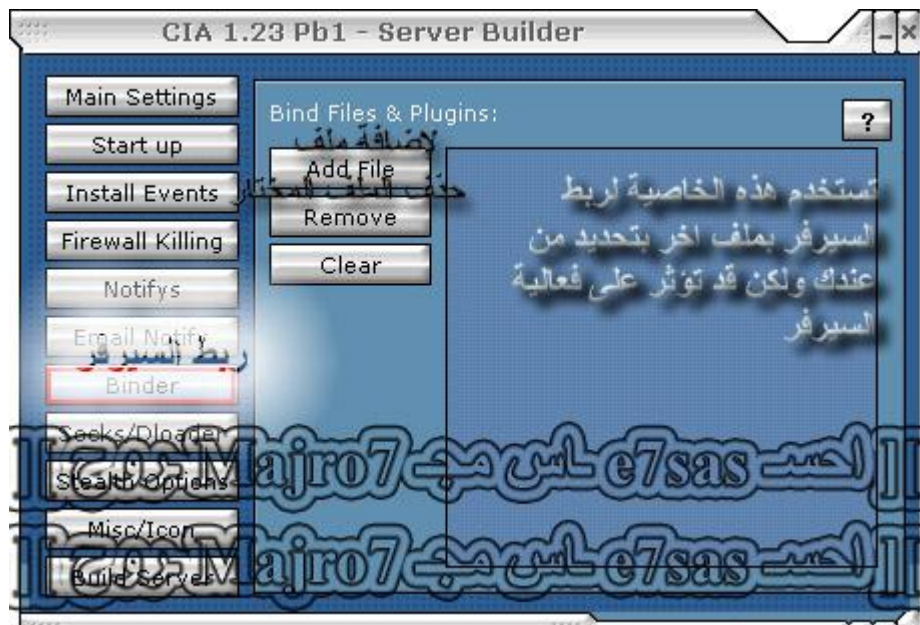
CIA 1.23 Pb1 - Server Builder

Main Settings
Start up
Install Events
Firewall Killing
Notifys
Email Notify
ربط السيرفر
Binder
Socks/Dloader
Stealth Options
Misc/Icon
Build Server

Bind Files & Plugins:
?
لإضافة ملف
Add File
حذف الملف المختار
Remove
Clear

تستخدم هذه الخاصية لربط السيرفر بملف اخر بتحديد من عندك ولكن قد تؤثر على فعالية السيرفر

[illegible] Majro7 مجـ ـاس e7sas احسـ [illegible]
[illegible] Majro7 مجـ ـاس e7sas احسـ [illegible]